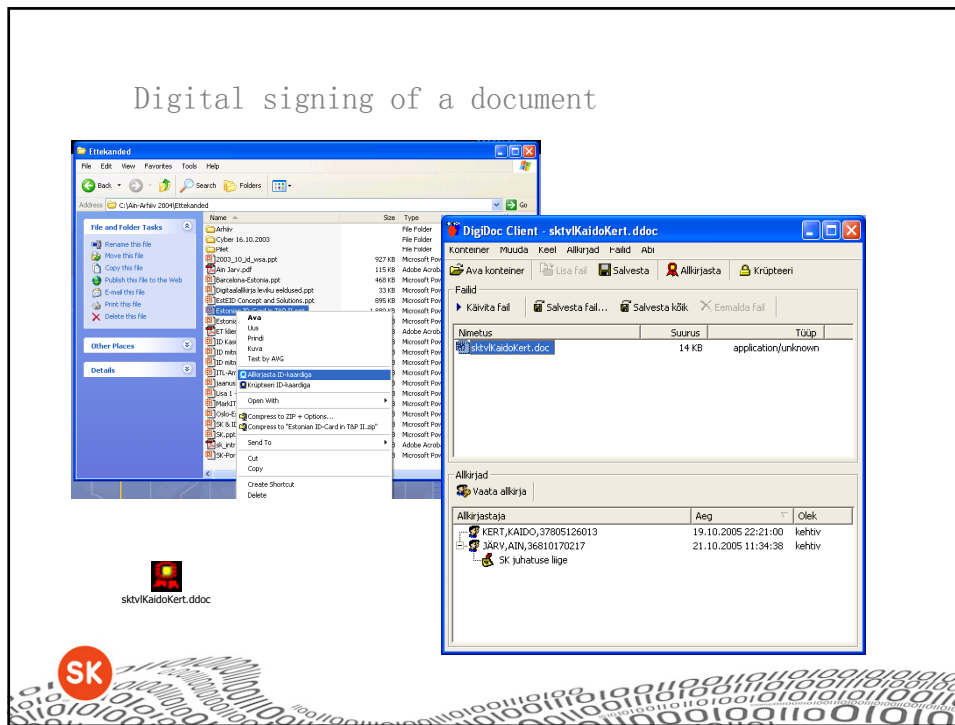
Digital signing of a document

Ettekanded

File Edit View Favorites Tools Help

Back Search Folders

Address C:\Ain-Arhiiv 2004\Ettekanded Go

File and Folder Tasks

Rename this file
Move this file
Copy this file
Publish this file to the Web
E-mail this file
Print this file
Delete this file

Other Places

Details

| Name | Size | Type |
|---|---|---|
| Arhiiv | | File Folder |
| Cyber 16.10.2003 | | File Folder |
| Pilet | | File Folder |
| 2003_10_id_wsa.ppt | 927 KB | Microsoft Pow |
| Ain Jarv.pdf | 115 KB | Adobe Acroba |
| Barcelona-Estonia.ppt | 468 KB | Microsoft Pow |
| Digitaalallkirja leviku eeldused.ppt | 33 KB | Microsoft Pow |
| EstEID Concept and Solutions.ppt | 895 KB | Microsoft Pow |

Ava
Uus
Prindi
Kuva
Test by AVG
Allkirjasta ID-kaardiga
Krüpteeri ID-kaardiga
Open With
Compress to ZIP + Options...
Compress to "Estonian ID-Card in T&P II.zip"
Send To
Cut
Copy
Create Shortcut
Delete

DigiDoc Client - sktvlKaidoKert.ddoc

Konteiner Muuda Keel Allkirjad Failid Abi

Ava konteiner Lisa fail Salvesta Allkirjasta Krüpteeri

Failid

Käivita fail Salvesta fail... Salvesta kõik Eemalda fail

| Nimetus | Suurus | Tüüp |
|---|---|---|
| sktvlKaidoKert.doc | 14 KB | application/unknown |

Allkirjad

Vaata allkirja

| Allkirjastaja | Aeg | Olek |
|---|---|---|
| KERT,KAIDO,37805126013 | 19.10.2005 22:21:00 | kehtiv |
| JÄRV,AIN,36810170217 | 21.10.2005 11:34:38 | kehtiv |
| SK juhatuse liige | | |

sktvlKaidoKert.ddoc

SK